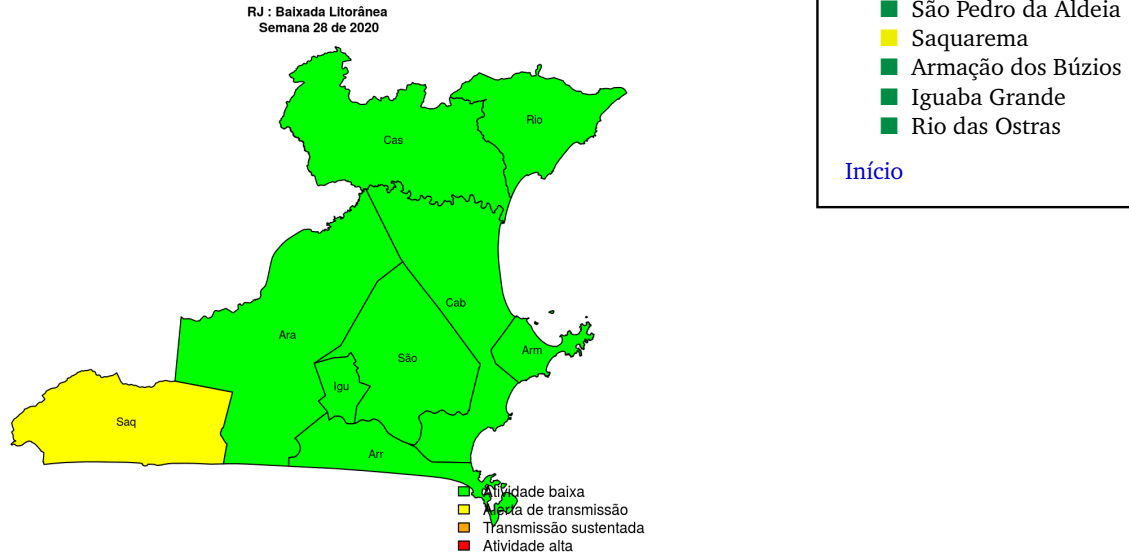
RJ : Baixada Litorânea
Semana 28 de 2020

Cas
Rio
Cab
Ara
São
Arm
Igu
Saq
Arr

Atividade baixa
Alerta de transmissão
Transmissão sustentada
Atividade alta

São Pedro da Aldeia
Saquarema
Armação dos Búzios
Iguaba Grande
Rio das Ostras

Início